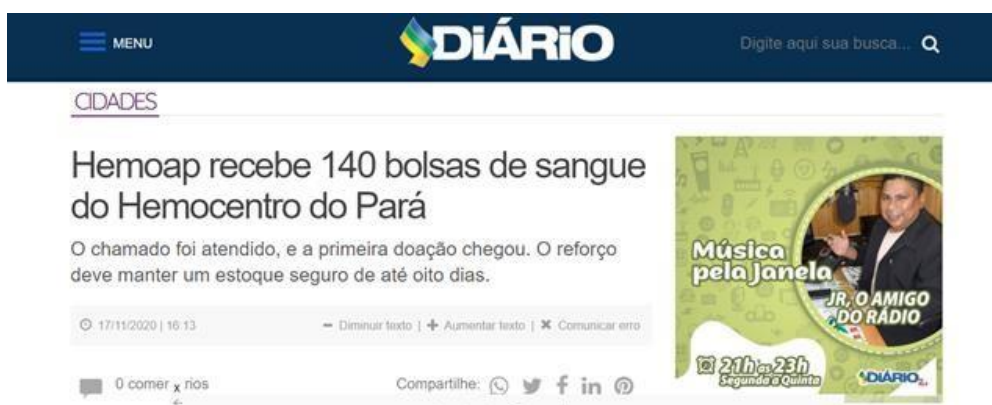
MENU

DIÁRIO

Digite aqui sua busca...

CIDADES

Hemoap recebe 140 bolsas de sangue do Hemocentro do Pará

O chamado foi atendido, e a primeira doação chegou. O reforço deve manter um estoque seguro de até oito dias.

17/11/2020 | 16:13

Diminuir texto | Aumentar texto | Comunicar erro

0 comer x rios

Compartilhe:

Música pela Janela

JR, O AMIGO DO RÁDIO

21h às 23h
Segunda à Quinta

DIÁRIO